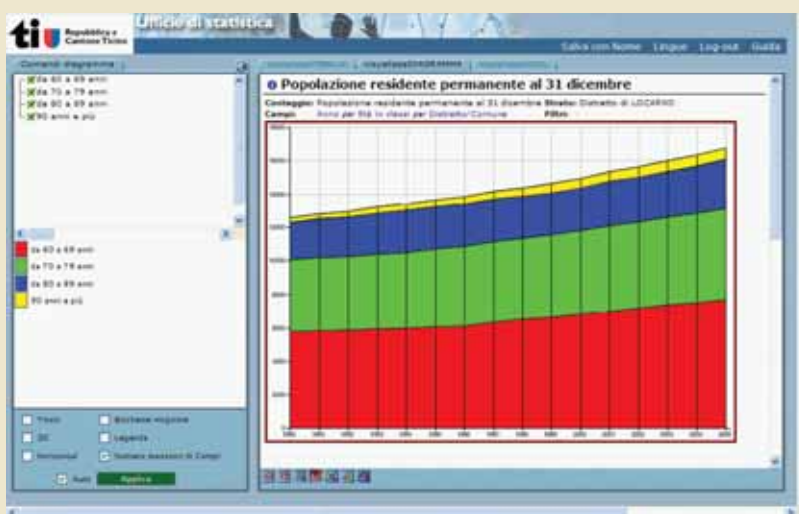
ti Repubblica e Cantone Ticino

Ufficio di statistica

Salva con Nome Lingue Log-out Guida

Comandi diagramma

da 60 a 69 anni
da 70 a 79 anni
da 80 a 89 anni
90 anni e più

da 60 a 69 anni
da 70 a 79 anni
da 80 a 89 anni
90 anni e più

Titolo
Etichette migliori
3D
Legenda
Orizzontale
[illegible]

Auto
Applica

Popolazione residente permanente al 31 dicembre

Conteggio: Popolazione residente permanente al 31 dicembre Strato: Distretto di LOCARNO
Campo: Anno per Età in classi per Distretto/Comune Filtri: